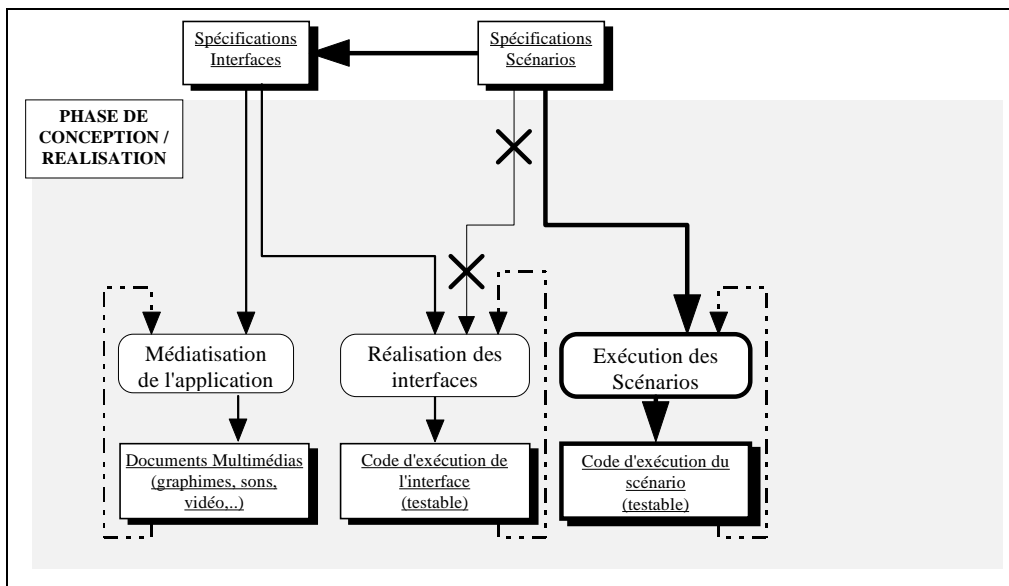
Spécifications Interfaces

Spécifications Scénarios

PHASE DE CONCEPTION / REALISATION

Médiatisation de l'application

Réalisation des interfaces

Exécution des Scénarios

Documents Multimédias (graphimes, sons, vidéo,..)

Code d'exécution de l'interface (testable)

Code d'exécution du scénario (testable)